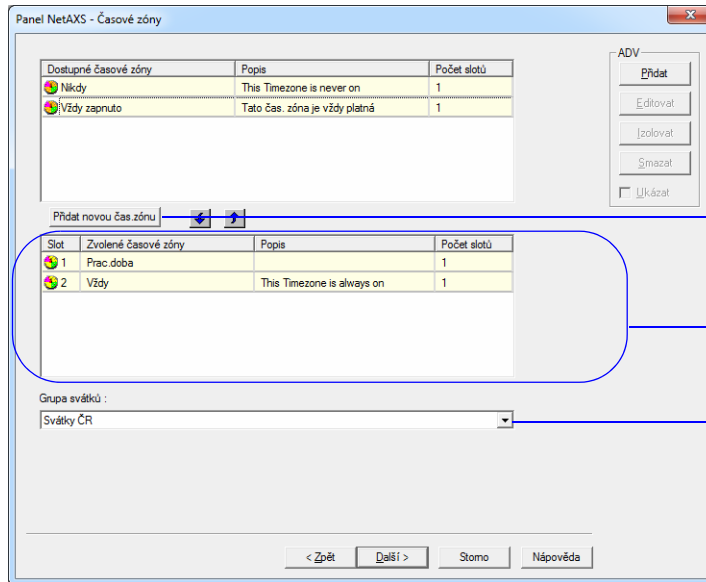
Panel NetAXS - Časové zóny

| Dostupné časové zóny | Popis | Počet slotů |
|---|---|---|
| Nikdy | This Timezone is never on | 1 |
| Vždy zapnuto | Tato čas. zóna je vždy platná | 1 |

ADV
Přidat
Editovat
Izolovat
Smazat
Ukázat

Přidat novou čas.zónu

| Slot | Zvolené časové zóny | Popis | Počet slotů |
|---|---|---|---|
| 1 | Prac.doba | | 1 |
| 2 | Vždy | This Timezone is always on | 1 |

Grupa svátků :
Svátky ČR

< Zpět
Další >
Storno
Nápověda